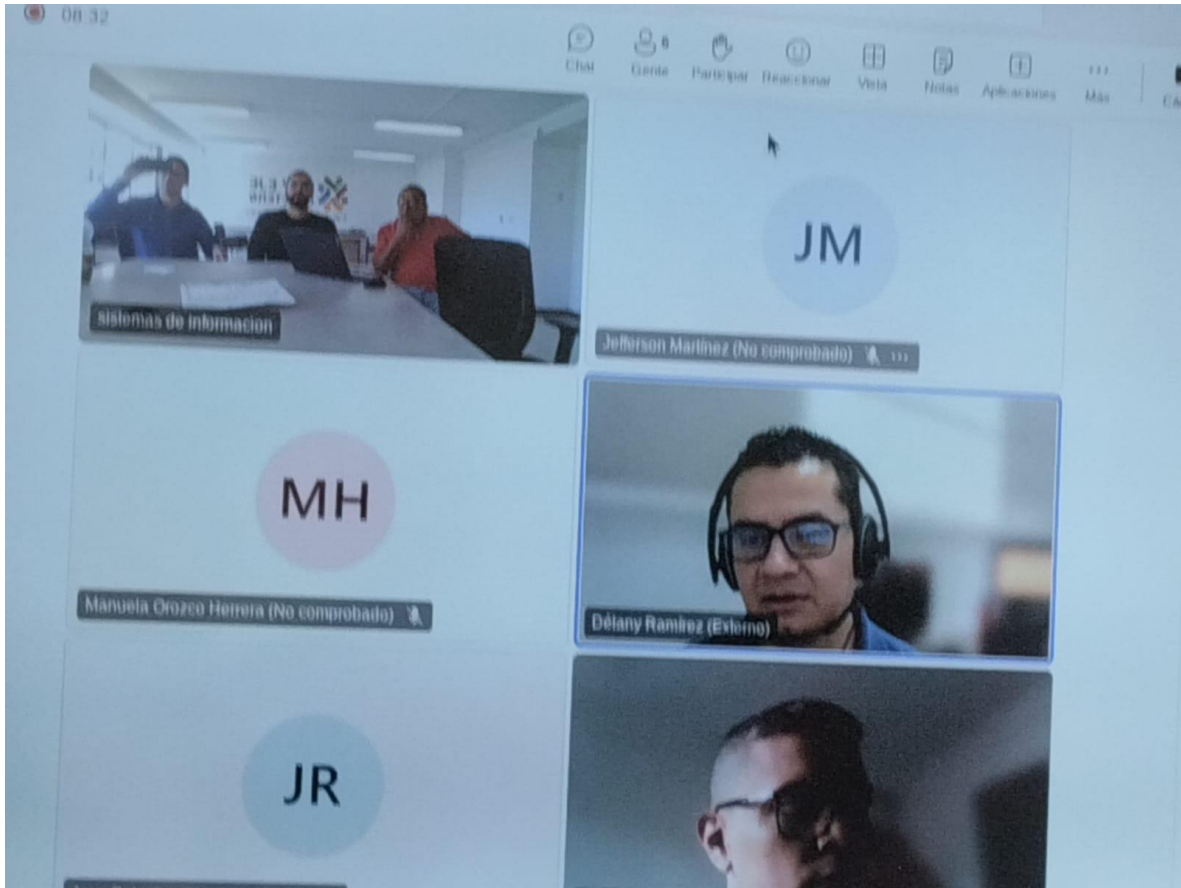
08:32

Chat
Gente 8
Participar
Reaccionar
Vista
Notas
Aplicaciones
Más

sistemas de informacion

JM

Jefferson Martinez (No comprobado)

MH

Manuela Orozco Herrera (No comprobado)

Délany Ramírez (Externo)

JR